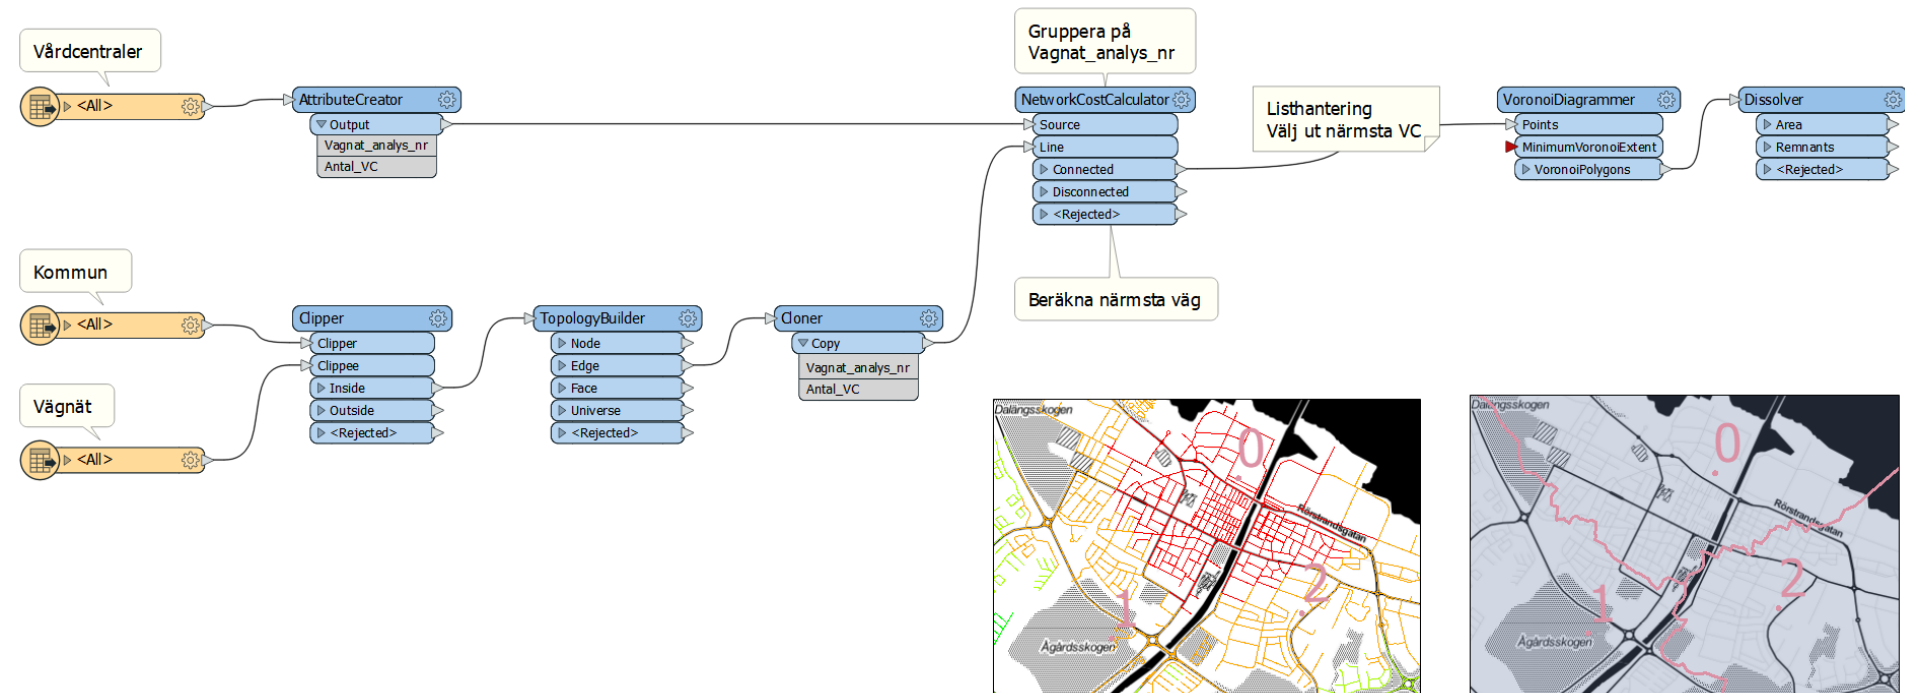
Vårdcentraler

<All>

AttributeCreator
Output
Vagnat_analys_nr
Antal_VC

Gruppera på Vagnat_analys_nr

NetworkCostCalculator
Source
Line
Connected
Disconnected
<Rejected>

Listhantering
Välj ut närmsta VC

VoronoiDiagrammer
Points
MinimumVoronoiExtent
VoronoiPolygons

Dissolver
Area
Remnants
<Rejected>

Beräkna närmsta väg

Kommun

<All>

Vägnät

<All>

Clipper
Clipper
Clippee
Inside
Outside
<Rejected>

TopologyBuilder
Node
Edge
Face
Universe
<Rejected>

Cloner
Copy
Vagnat_analys_nr
Antal_VC

Dalängsskogen
0
Rönstrandsgatan
1
2
Ågårdsskogen

Dalängsskogen
0
Rönstrandsgatan
1
2
Ågårdsskogen